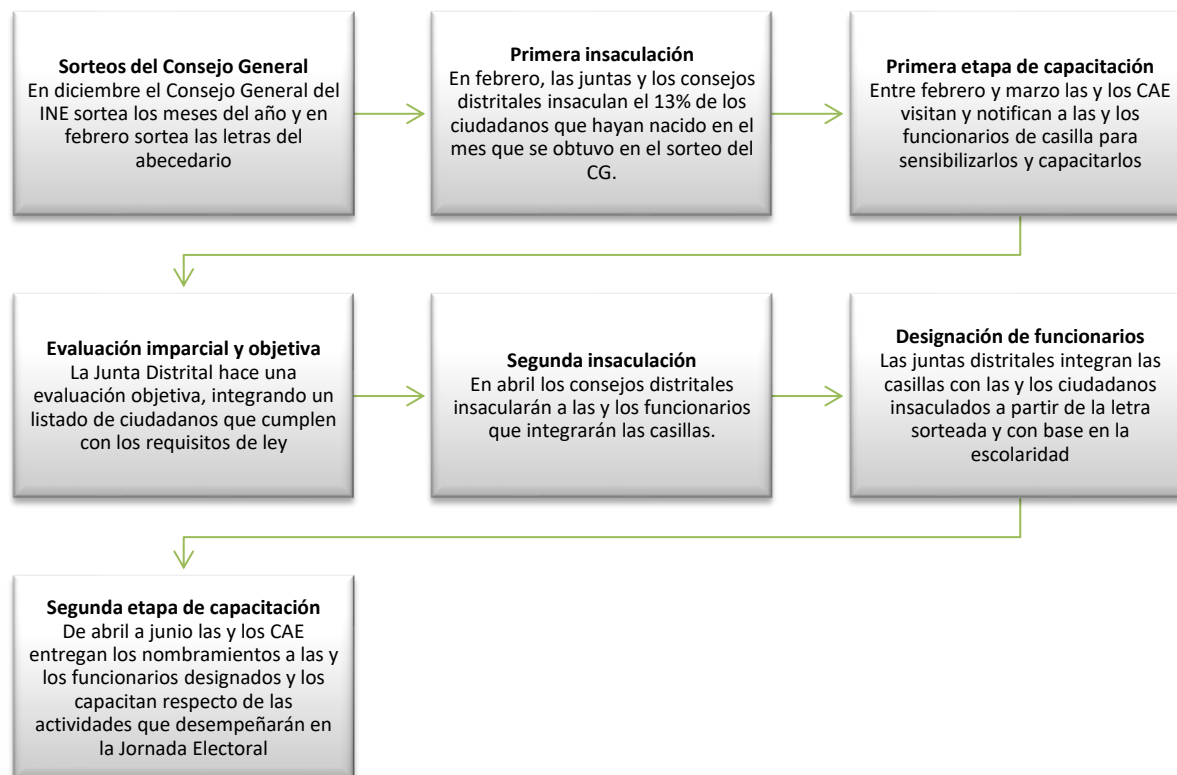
Sorteos del Consejo General
En diciembre el Consejo General del INE sortea los meses del año y en febrero sortea las letras del abecedario

Primera insaculación
En febrero, las juntas y los consejos distritales insaculan el 13% de los ciudadanos que hayan nacido en el mes que se obtuvo en el sorteo del CG.

Primera etapa de capacitación
Entre febrero y marzo las y los CAE visitan y notifican a las y los funcionarios de casilla para sensibilizarlos y capacitarlos

Evaluación imparcial y objetiva
La Junta Distrital hace una evaluación objetiva, integrando un listado de ciudadanos que cumplen con los requisitos de ley

Segunda insaculación
En abril los consejos distritales insacularán a las y los funcionarios que integrarán las casillas.

Designación de funcionarios
Las juntas distritales integran las casillas con las y los ciudadanos insaculados a partir de la letra sorteada y con base en la escolaridad

Segunda etapa de capacitación
De abril a junio las y los CAE entregan los nombramientos a las y los funcionarios designados y los capacitan respecto de las actividades que desempeñarán en la Jornada Electoral